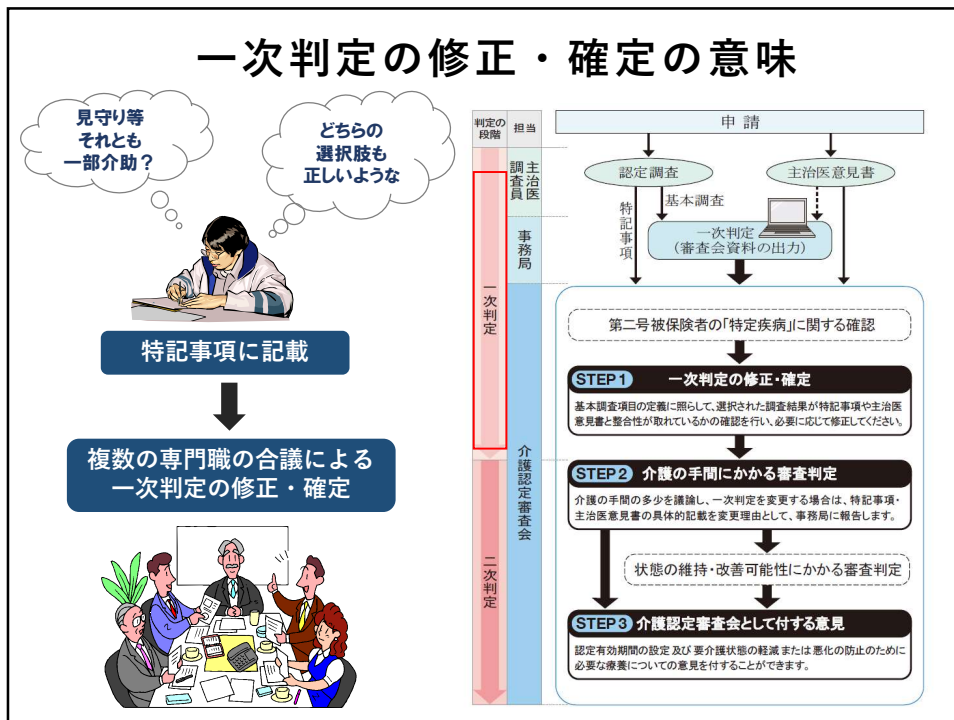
一次判定の修正・確定の意味

見守り等
それとも
一部介助？

どちらの
選択肢も
正しいような

特記事項に記載

複数の専門職の合議による
一次判定の修正・確定

判定の段階

担当

申請

調査員

主治医

認定調査

主治医意見書

基本調査

特記事項

事務局

一次判定
（審査会資料の出力）

一次判定

第二号被保険者の「特定疾病」に関する確認

STEP 1　一次判定の修正・確定

基本調査項目の定義に照らして、選択された調査結果が特記事項や主治医意見書と整合性が取れているかの確認を行い、必要に応じて修正してください。

介護認定審査会

STEP 2　介護の手間にかかる審査判定

介護の手間の多少を議論し、一次判定を変更する場合は、特記事項・主治医意見書の具体的記載を変更理由として、事務局に報告します。

二次判定

状態の維持・改善可能性にかかる審査判定

STEP 3　介護認定審査会として付する意見

認定有効期間の設定 及び 要介護状態の軽減または悪化の防止のために必要な療養についての意見を付することができます。